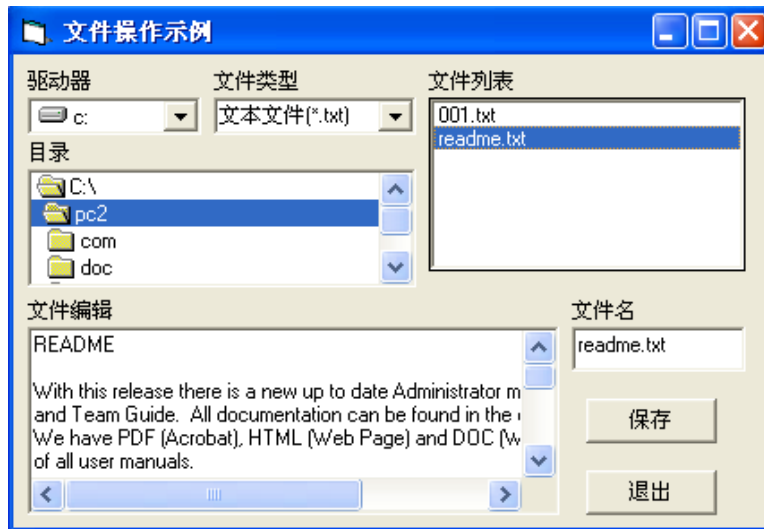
文件操作示例

驱动器
c:

文件类型
文本文件(*.txt)

文件列表
001.txt
readme.txt

目录
C:\
pc2
com
doc

文件编辑
README

With this release there is a new up to date Administrator m
and Team Guide. All documentation can be found in the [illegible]
We have PDF (Acrobat), HTML (Web Page) and DOC (W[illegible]
of all user manuals.

文件名
readme.txt

保存

退出